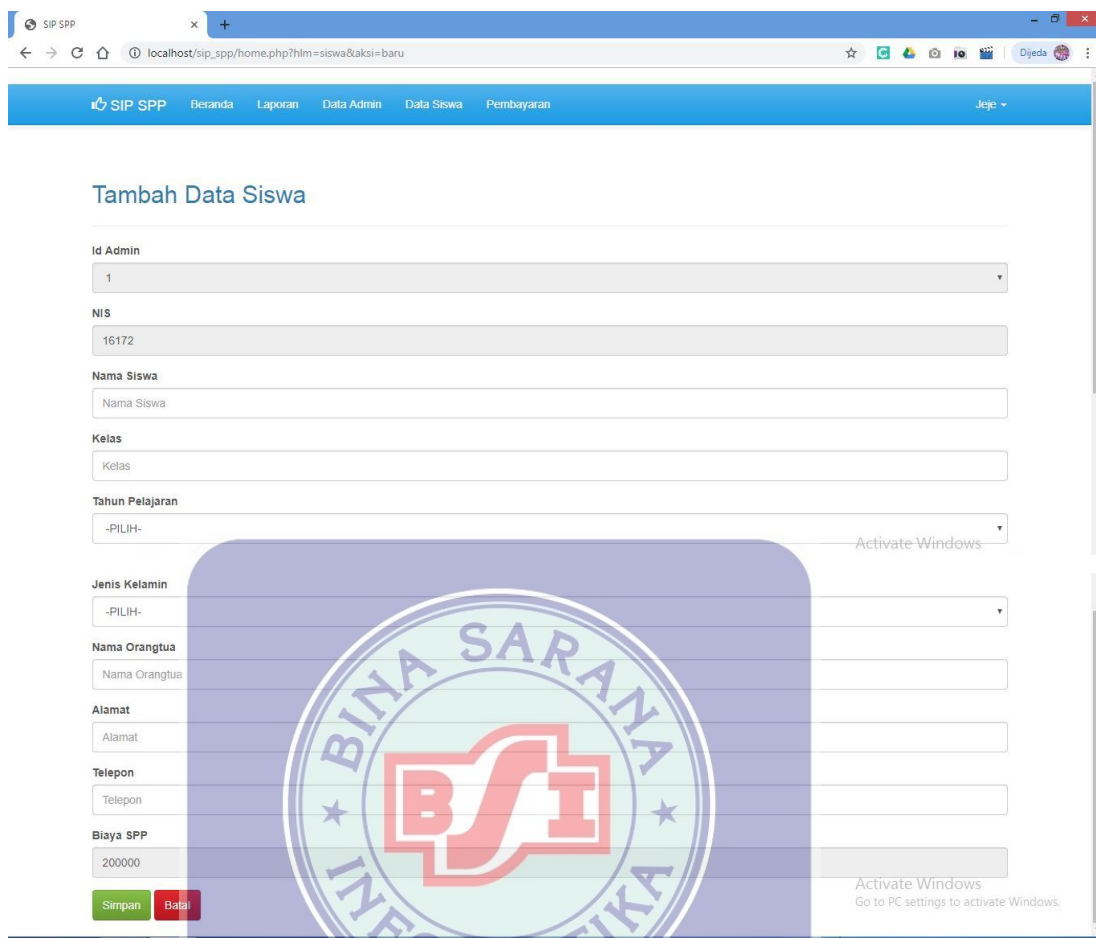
SIP SPP

localhost/sip_spp/home.php?hlm=siswa&aksi=baru

Dijeda

SIP SPP Beranda Laporan Data Admin Data Siswa Pembayaran Jeje

Tambah Data Siswa

Id Admin

1

NIS

16172

Nama Siswa

Nama Siswa

Kelas

Kelas

Tahun Pelajaran

-PILIH-

Activate Windows

Jenis Kelamin

-PILIH-

Nama Orangtua

Nama Orangtua

Alamat

Alamat

Telepon

Telepon

Biaya SPP

200000

Simpan Batal

Activate Windows
Go to PC settings to activate Windows.

BINA SARANA INFORMATIKA

BSI